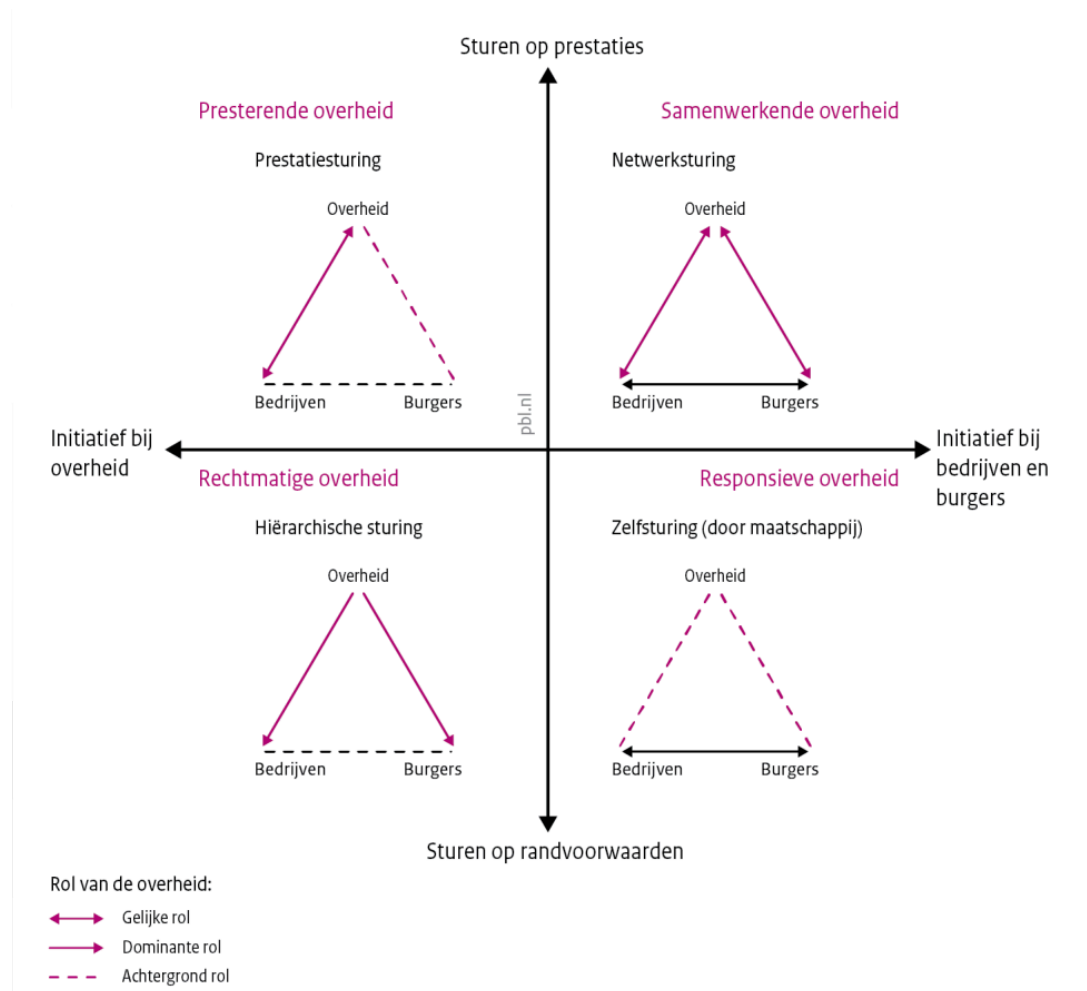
Sturen op prestaties

Presterende overheid

Prestatiesturing

Overheid

Bedrijven

Burgers

Samenwerkende overheid

Netwerksturing

Overheid

Bedrijven

Burgers

pbl.nl

Initiatief bij overheid

Initiatief bij bedrijven en burgers

Rechtmatige overheid

Hiërarchische sturing

Overheid

Bedrijven

Burgers

Responsieve overheid

Zelfsturing (door maatschappij)

Overheid

Bedrijven

Burgers

Sturen op randvoorwaarden

Rol van de overheid:

Gelijke rol

Dominante rol

Achtergrond rol